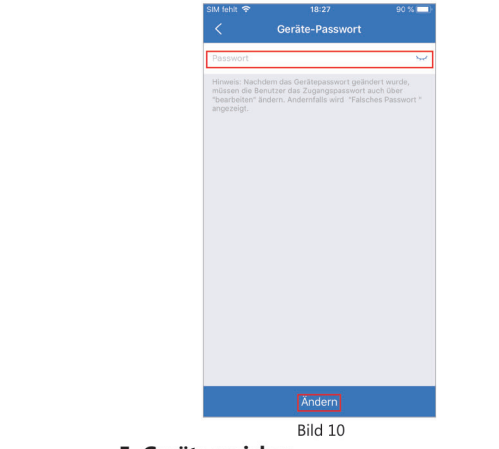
SIM fehlt 18:27 90 %

Geräte-Passwort

Passwort

Hinweis: Nachdem das Gerätepasswort geändert wurde, müssen die Benutzer das Zugangspasswort auch über "bearbeiten" ändern. Andernfalls wird "Falsches Passwort " angezeigt.

Ändern

Bild 10

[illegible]